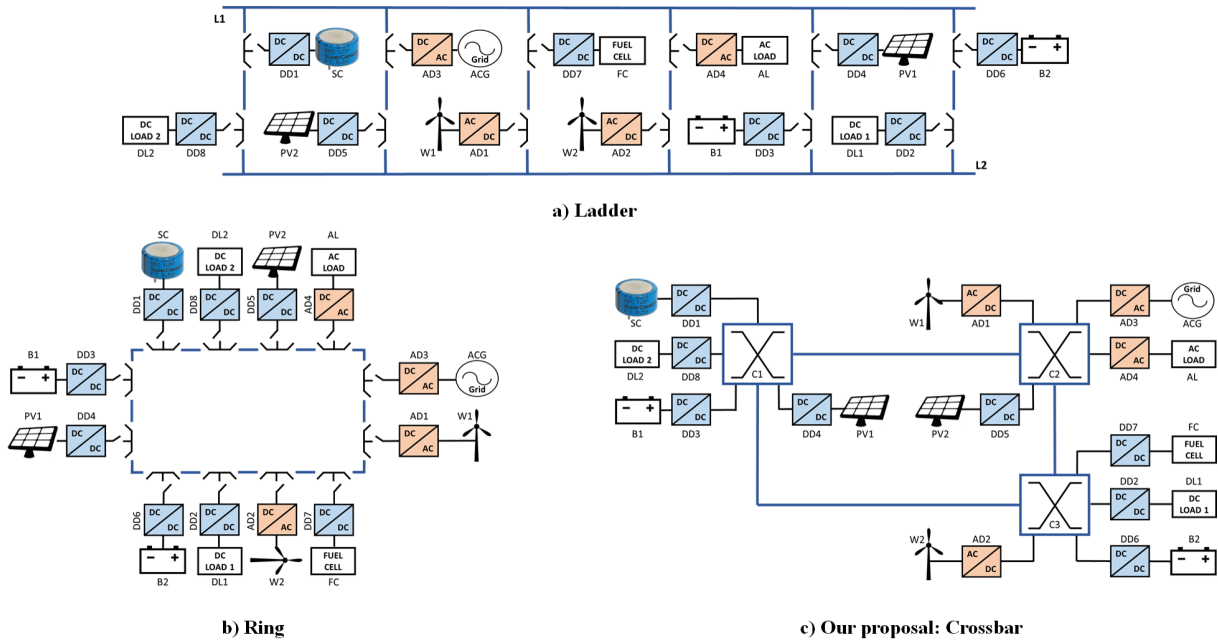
L1

DC DC DD1 SC
DC AC AD3 Grid ACG
DC DC DD7 FUEL CELL FC
DC AC AD4 AC LOAD AL
DC DC DD4 PV1
DC DC DD6 B2

DC LOAD 2 DL2 DC DC DD8
PV2 DC DC DD5
W1 AC DC AD1
W2 AC DC AD2
B1 DC DC DD3
DC LOAD 1 DL1 DC DC DD2

L2

a) Ladder

SC DL2 PV2 AL
DC LOAD 2
AC LOAD
DD1 DC DC
DD8 DC DC
DD5 DC DC
AD4 DC AC

B1 DD3 DC DC
PV1 DD4 DC DC
AD3 ACG DC AC Grid
AD1 W1 DC AC

DD6 DC DC
DD2 DC DC
AD2 DC AC
DD7 DC DC
B2
DC LOAD 1 DL1
W2
FUEL CELL FC

b) Ring

SC DC DC DD1
DC LOAD 2 DL2 DC DC DD8
B1 DC DC DD3
C1
DC DC DD4 PV1
W1 AC DC AD1
C2
DC AC AD3 Grid ACG
DC AC AD4 AC LOAD AL
PV2 DC DC DD5
DD7 DC DC FC FUEL CELL
DD2 DC DC DL1 DC LOAD 1
C3
W2 AD2 AC DC
DD6 DC DC B2

c) Our proposal: Crossbar